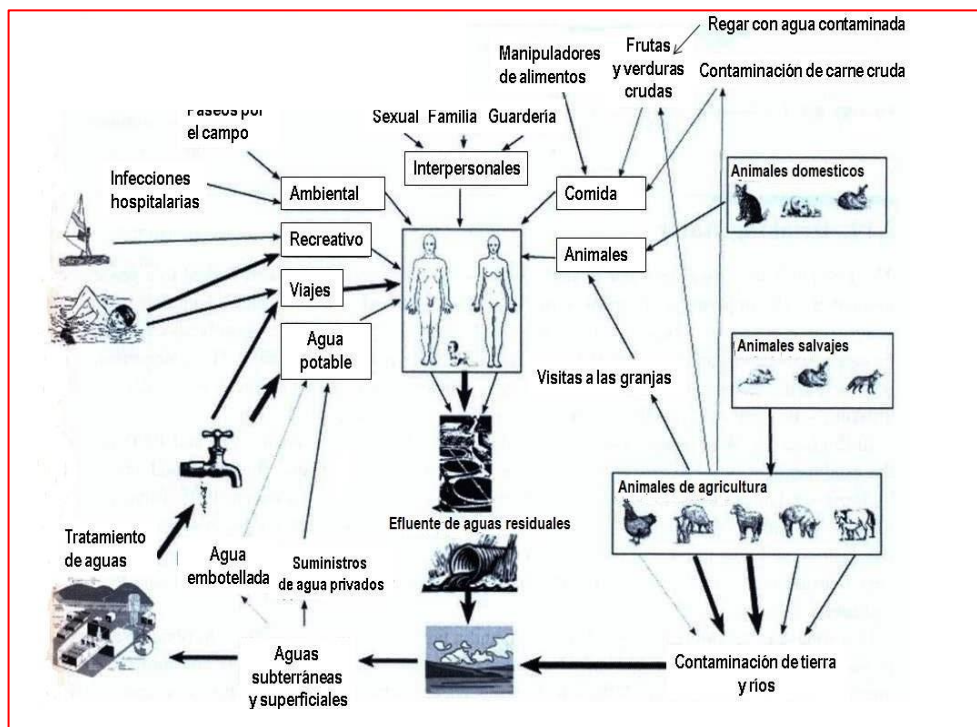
Regar con agua contaminada

Manipuladores de alimentos

Frutas y verduras crudas

Contaminación de carne cruda

Paseos por el campo

Sexual Familia Guardería

Interpersonales

Infecciones hospitalarias

Ambiental

Comida

Animales domesticos

Recreativo

Animales

Viajes

Agua potable

Animales salvajes

Visitas a las granjas

Animales de agricultura

Efluente de aguas residuales

Tratamiento de aguas

Agua embotellada

Suministros de agua privados

Aguas subterráneas y superficiales

Contaminación de tierra y ríos